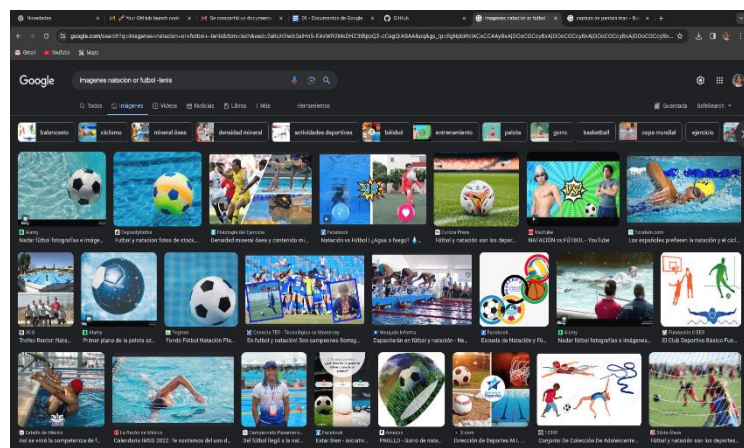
Novedades | Your GitHub launch code | Se compartió un documento | 05 - Documentos de Google | GitHub | imagenes natacion or futbol | captura de pantalla mac - Bus

google.com/search?q=imagenes+natacion+or+futbol+-tenis&tbm=isch

Gmail | YouTube | Maps

Google

imagenes natacion or futbol -tenis

Todos | Imágenes | Videos | Noticias | Libros | Más | Herramientas

Guardado | SafeSearch

baloncesto | ciclismo | mineral ósea | densidad mineral | actividades deportivas | béisbol | entrenamiento | pelota | gorro | basketball | copa mundial | ejercicio

Alamy
Nadar fútbol fotografías e imáge...

Depositphotos
Fútbol y natacion fotos de stock,...

Fisiología del Ejercicio
Densidad mineral ósea y contenido mi...

Facebook
Natación vs Fútbol ¿Agua o fuego? ...

Europa Press
Fútbol y natación son los depor...

YouTube
NATACIÓN vs FÚTBOL - YouTube

Trendom.com
Los españoles prefieren la natación y el cicl...

UCB
Trofeo Rector: Nata...

Alamy
Primer plano de la pelota az...

Pngtree
Fondo Fútbol Natación Pi...

Conecta TEC - Tecnológico de Monterrey
En fútbol y natación! Son campeones Borreg...

Neuquén Informa
Capacitación en fútbol y natación - Ne...

Facebook
Escuela de Natación y Fú...

Alamy
Nadar fútbol fotografías e imágenes...

Fundación CEDS
El Club Deportivo Básico Pun...

Estado de México
Así se vivió la competencia de f...

La Razón de México
Calendario IMSS 2022: Te contamos del uso d...

Campeonato Panamerica...
Del fútbol llegó a la nat...

Facebook
Estar Bien - micarto...

Amazon
PNGLLD - Gorro de nata...

Facebook
Dirección de Deportes M.I. ...

123RF
Conjunto De Colección De Adolescente...

Obra Raya
Fútbol y natación son los deportes...